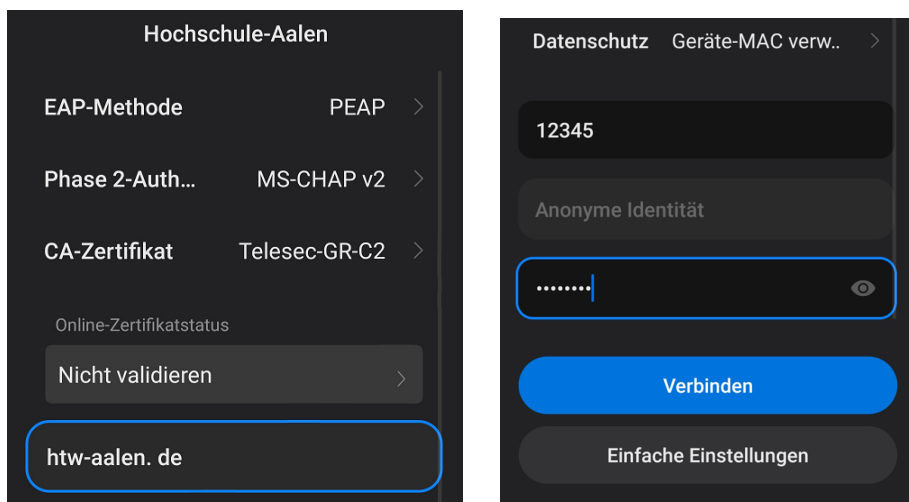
Hochschule-Aalen

EAP-Methode PEAP

Phase 2-Auth… MS-CHAP v2

CA-Zertifikat Telesec-GR-C2

Online-Zertifikatstatus

Nicht validieren

htw-aalen. de

Datenschutz Geräte-MAC verw..

12345

Anonyme Identität

••••••••

Verbinden

Einfache Einstellungen